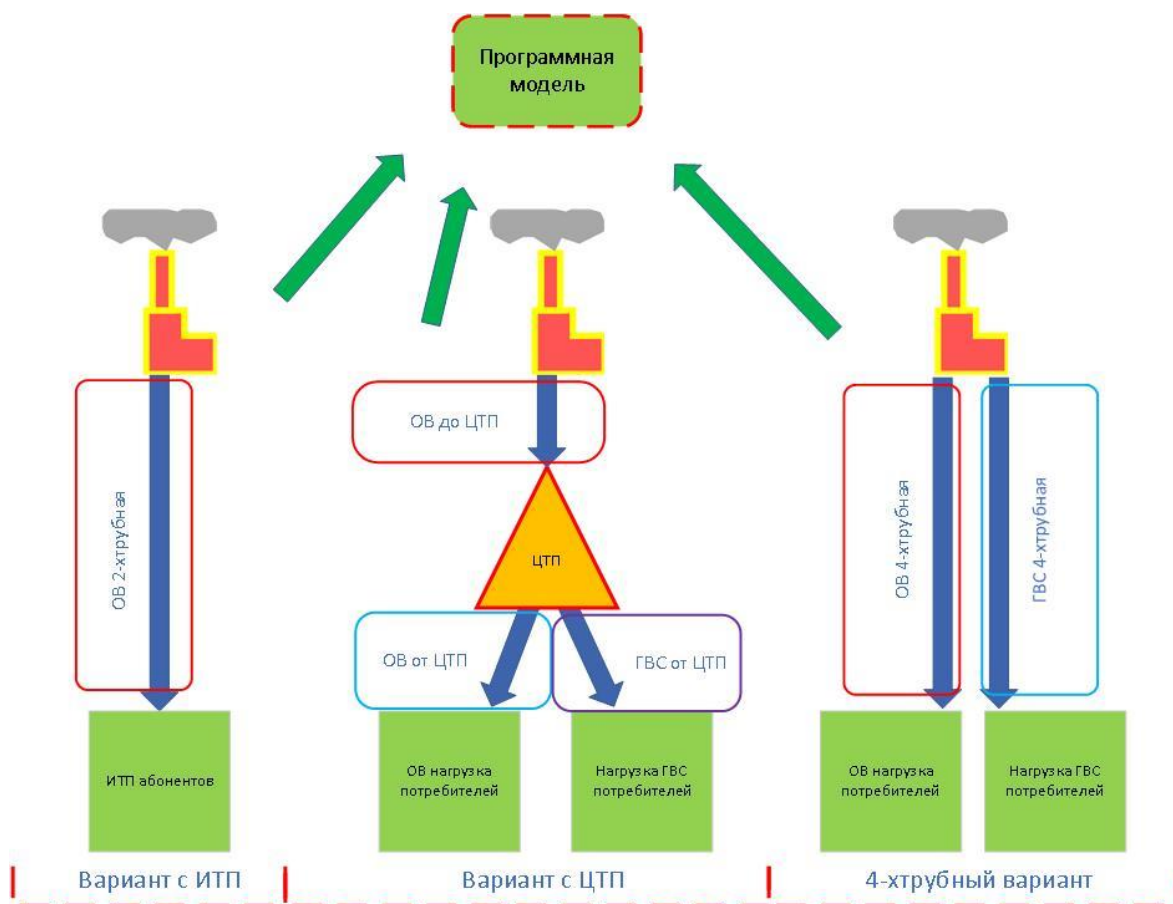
Программная модель

ОВ 2-хтрубная

ИТП абонентов

Вариант с ИТП

ОВ до ЦТП

ЦТП

ОВ от ЦТП

ГВС от ЦТП

ОВ нагрузка потребителей

Нагрузка ГВС потребителей

Вариант с ЦТП

ОВ 4-хтрубная

ГВС 4-хтрубная

ОВ нагрузка потребителей

Нагрузка ГВС потребителей

4-хтрубный вариант